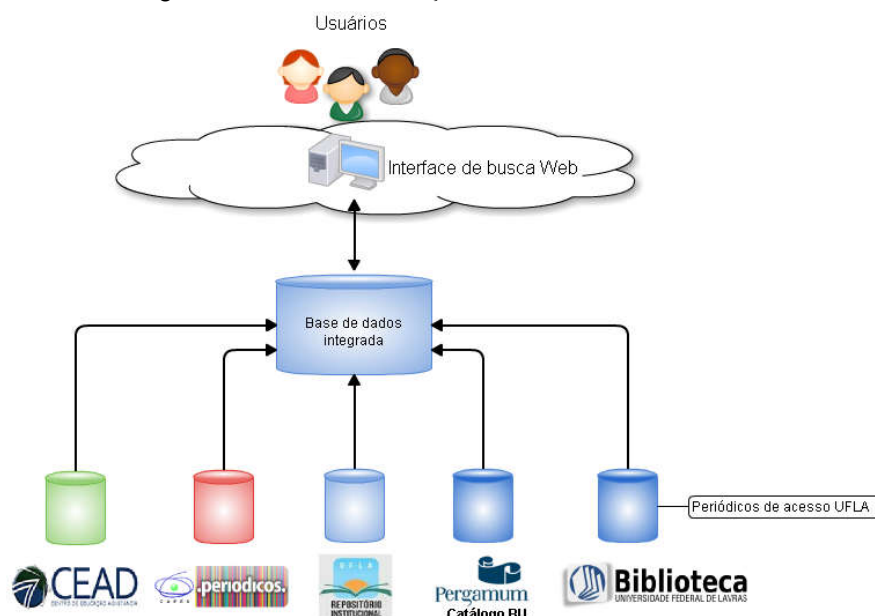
Usuários

Interface de busca Web

Base de dados integrada

Periódicos de acesso UFLA

CEAD
CENTRO DE EDUCAÇÃO A DISTÂNCIA

CAPES .periódicos.

UFLA
REPOSITÓRIO INSTITUCIONAL

Pergamum
Catálogo BU

Biblioteca
UNIVERSIDADE FEDERAL DE LAVRAS